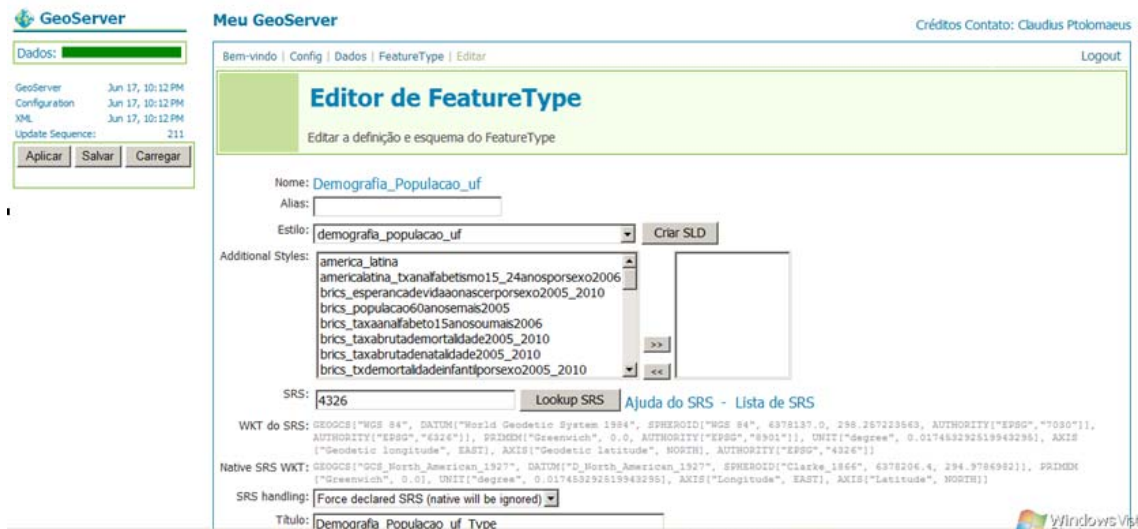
GeoServer

Dados:

GeoServer Jun 17, 10:12 PM
Configuration Jun 17, 10:12 PM
XML Jun 17, 10:12 PM
Update Sequence: 211

Aplicar Salvar Carregar

Meu GeoServer

Créditos Contato: Claudius Ptolomaeus

Bem-vindo | Config | Dados | FeatureType | Editar

Logout

Editor de FeatureType

Editar a definição e esquema do FeatureType

Nome: Demografia_Populacao_uf

Alias:

Estilo: demografia_populacao_uf

Criar SLD

Additional Styles:
america_latina
americalatina_txanalfabetismo15_24anosporsexo2006
brics_esperancadevidaaonascerporsexo2005_2010
brics_populacao60anosemais2005
brics_taxaanalfabeto15anosoumais2006
brics_taxabrutademortalidade2005_2010
brics_taxabrutadenatalidade2005_2010
brics_txdemortalidadeinfantilporsexo2005_2010

>>
<<

SRS: 4326

Lookup SRS

Ajuda do SRS - Lista de SRS

WKT do SRS: GEOGCS["WGS 84", DATUM["World Geodetic System 1984", SPHEROID["WGS 84", 6378137.0, 298.257223563, AUTHORITY["EPSG","7030"]], AUTHORITY["EPSG","6326"]], PRIMEM["Greenwich", 0.0, AUTHORITY["EPSG","8901"]], UNIT["degree", 0.017453292519943295], AXIS["Geodetic longitude", EAST], AXIS["Geodetic latitude", NORTH], AUTHORITY["EPSG","4326"]]

Native SRS WKT: GEOGCS["GCS_North_American_1927", DATUM["D_North_American_1927", SPHEROID["Clarke_1866", 6378206.4, 294.9786982]], PRIMEM["Greenwich", 0.0], UNIT["degree", 0.017453292519943295], AXIS["Longitude", EAST], AXIS["Latitude", NORTH]]

SRS handling: Force declared SRS (native will be ignored)

Título: Demografia_Populacao_uf_Type

Windows Vi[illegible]